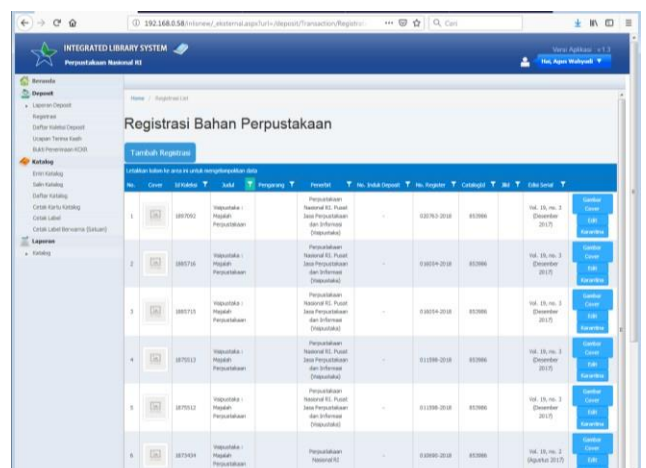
192.168.0.58/inlisnew/_ekstemal.aspx?url=/deposit/Transaction/Registrasi ... Cari

INTEGRATED LIBRARY SYSTEM
Perpustakaan Nasional RI

Versi Aplikasi : v1.3
Hai, Agus Wahyudi

Beranda
Deposit
Laporan Deposit
Registrasi
Daftar Koleksi Deposit
Ucapan Terima Kasih
Bukti Penerimaan KCKR
Katalog
Entri Katalog
Salin Katalog
Daftar Katalog
Cetak Kartu Katalog
Cetak Label
Cetak Label Barcode (Sirkulasi)
Laporan
Katalog

Home / Registrasi List

Registrasi Bahan Perpustakaan

Tambah Registrasi

Letakkan kolom ke area ini untuk mengelompokkan data

| No. | Cover | Id Katalog | Judul | Pengarang | Penerbit | No. Induk Deposit | No. Register | CatalogId | Jkd | Edisi Serial | |
|---|---|---|---|---|---|---|---|---|---|---|---|
| 1 | | 1897092 | Visipustaka : Majalah Perpustakaan | | Perpustakaan Nasional RI. Pusat Jasa Perpustakaan dan Informasi (Visipustaka) | - | 030763-2018 | 853986 | | Vol. 19, no. 3 (Desember 2017) | Gambar Cover Edit Karantina |
| 2 | | 1865716 | Visipustaka : Majalah Perpustakaan | | Perpustakaan Nasional RI. Pusat Jasa Perpustakaan dan Informasi (Visipustaka) | - | 016034-2018 | 853986 | | Vol. 19, no. 3 (Desember 2017) | Gambar Cover Edit Karantina |
| 3 | | 1865715 | Visipustaka : Majalah Perpustakaan | | Perpustakaan Nasional RI. Pusat Jasa Perpustakaan dan Informasi (Visipustaka) | - | 016034-2018 | 853986 | | Vol. 19, no. 3 (Desember 2017) | Gambar Cover Edit Karantina |
| 4 | | 1875513 | Visipustaka : Majalah Perpustakaan | | Perpustakaan Nasional RI. Pusat Jasa Perpustakaan dan Informasi (Visipustaka) | - | 011598-2018 | 853986 | | Vol. 19, no. 3 (Desember 2017) | Gambar Cover Edit Karantina |
| 5 | | 1875512 | Visipustaka : Majalah Perpustakaan | | Perpustakaan Nasional RI. Pusat Jasa Perpustakaan dan Informasi (Visipustaka) | - | 011598-2018 | 853986 | | Vol. 19, no. 3 (Desember 2017) | Gambar Cover Edit Karantina |
| 6 | | 1873434 | Visipustaka : Majalah Perpustakaan | | Perpustakaan Nasional RI | - | 010680-2018 | 853986 | | Vol. 19, no. 2 (Agustus 2017) | Gambar Cover Edit |